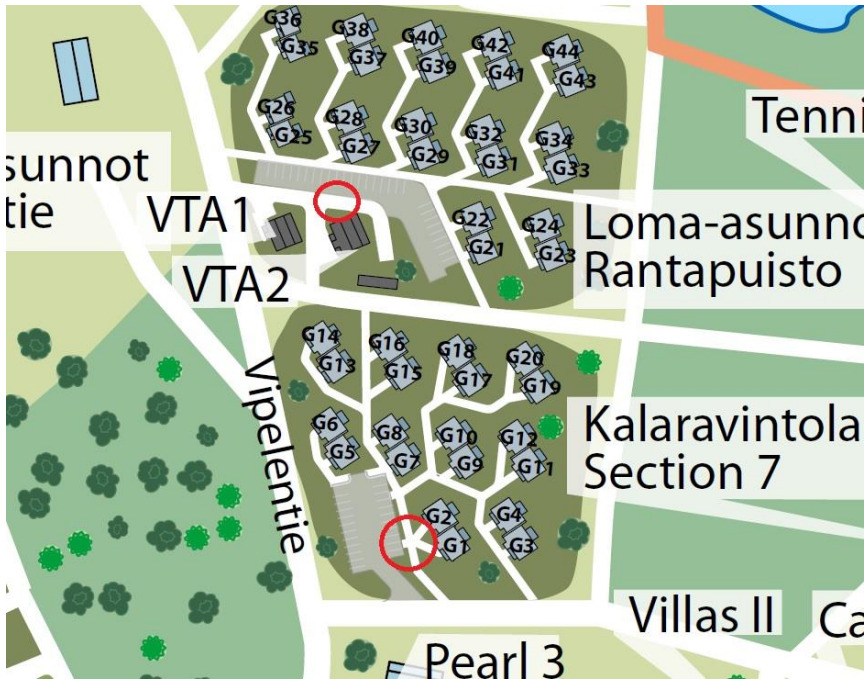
G36 G35 G38 G37 G40 G39 G42 G41 G44 G43

Tenni

G26 G25 G28 G27 G30 G29 G32 G31 G34 G33

sunnot
tie

VTA1

G22 G21 G24 G23

Loma-asunno
Rantapuisto

VTA2

G14 G13 G16 G15 G18 G17 G20 G19

Vipelentie

G6 G5 G8 G7 G10 G9 G12 G11

Kalaravintola
Section 7

G2 G1 G4 G3

Villas II

Ca

Pearl 3